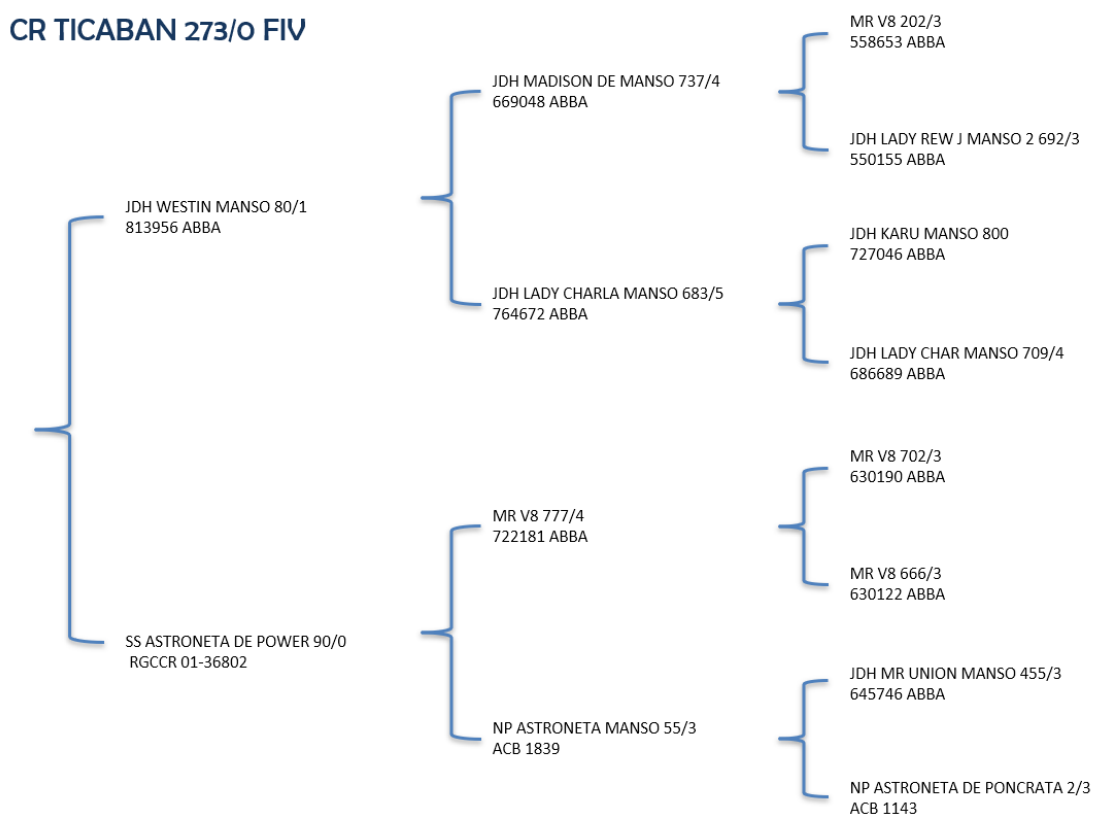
CR TICABAN 273/0 FIV

JDH WESTIN MANSO 80/1
813956 ABBA

SS ASTRONETA DE POWER 90/0
RGCCR 01-36802

JDH MADISON DE MANSO 737/4
669048 ABBA

JDH LADY CHARLA MANSO 683/5
764672 ABBA

MR V8 777/4
722181 ABBA

NP ASTRONETA MANSO 55/3
ACB 1839

MR V8 202/3
558653 ABBA

JDH LADY REW J MANSO 2 692/3
550155 ABBA

JDH KARU MANSO 800
727046 ABBA

JDH LADY CHAR MANSO 709/4
686689 ABBA

MR V8 702/3
630190 ABBA

MR V8 666/3
630122 ABBA

JDH MR UNION MANSO 455/3
645746 ABBA

NP ASTRONETA DE PONCRATA 2/3
ACB 1143